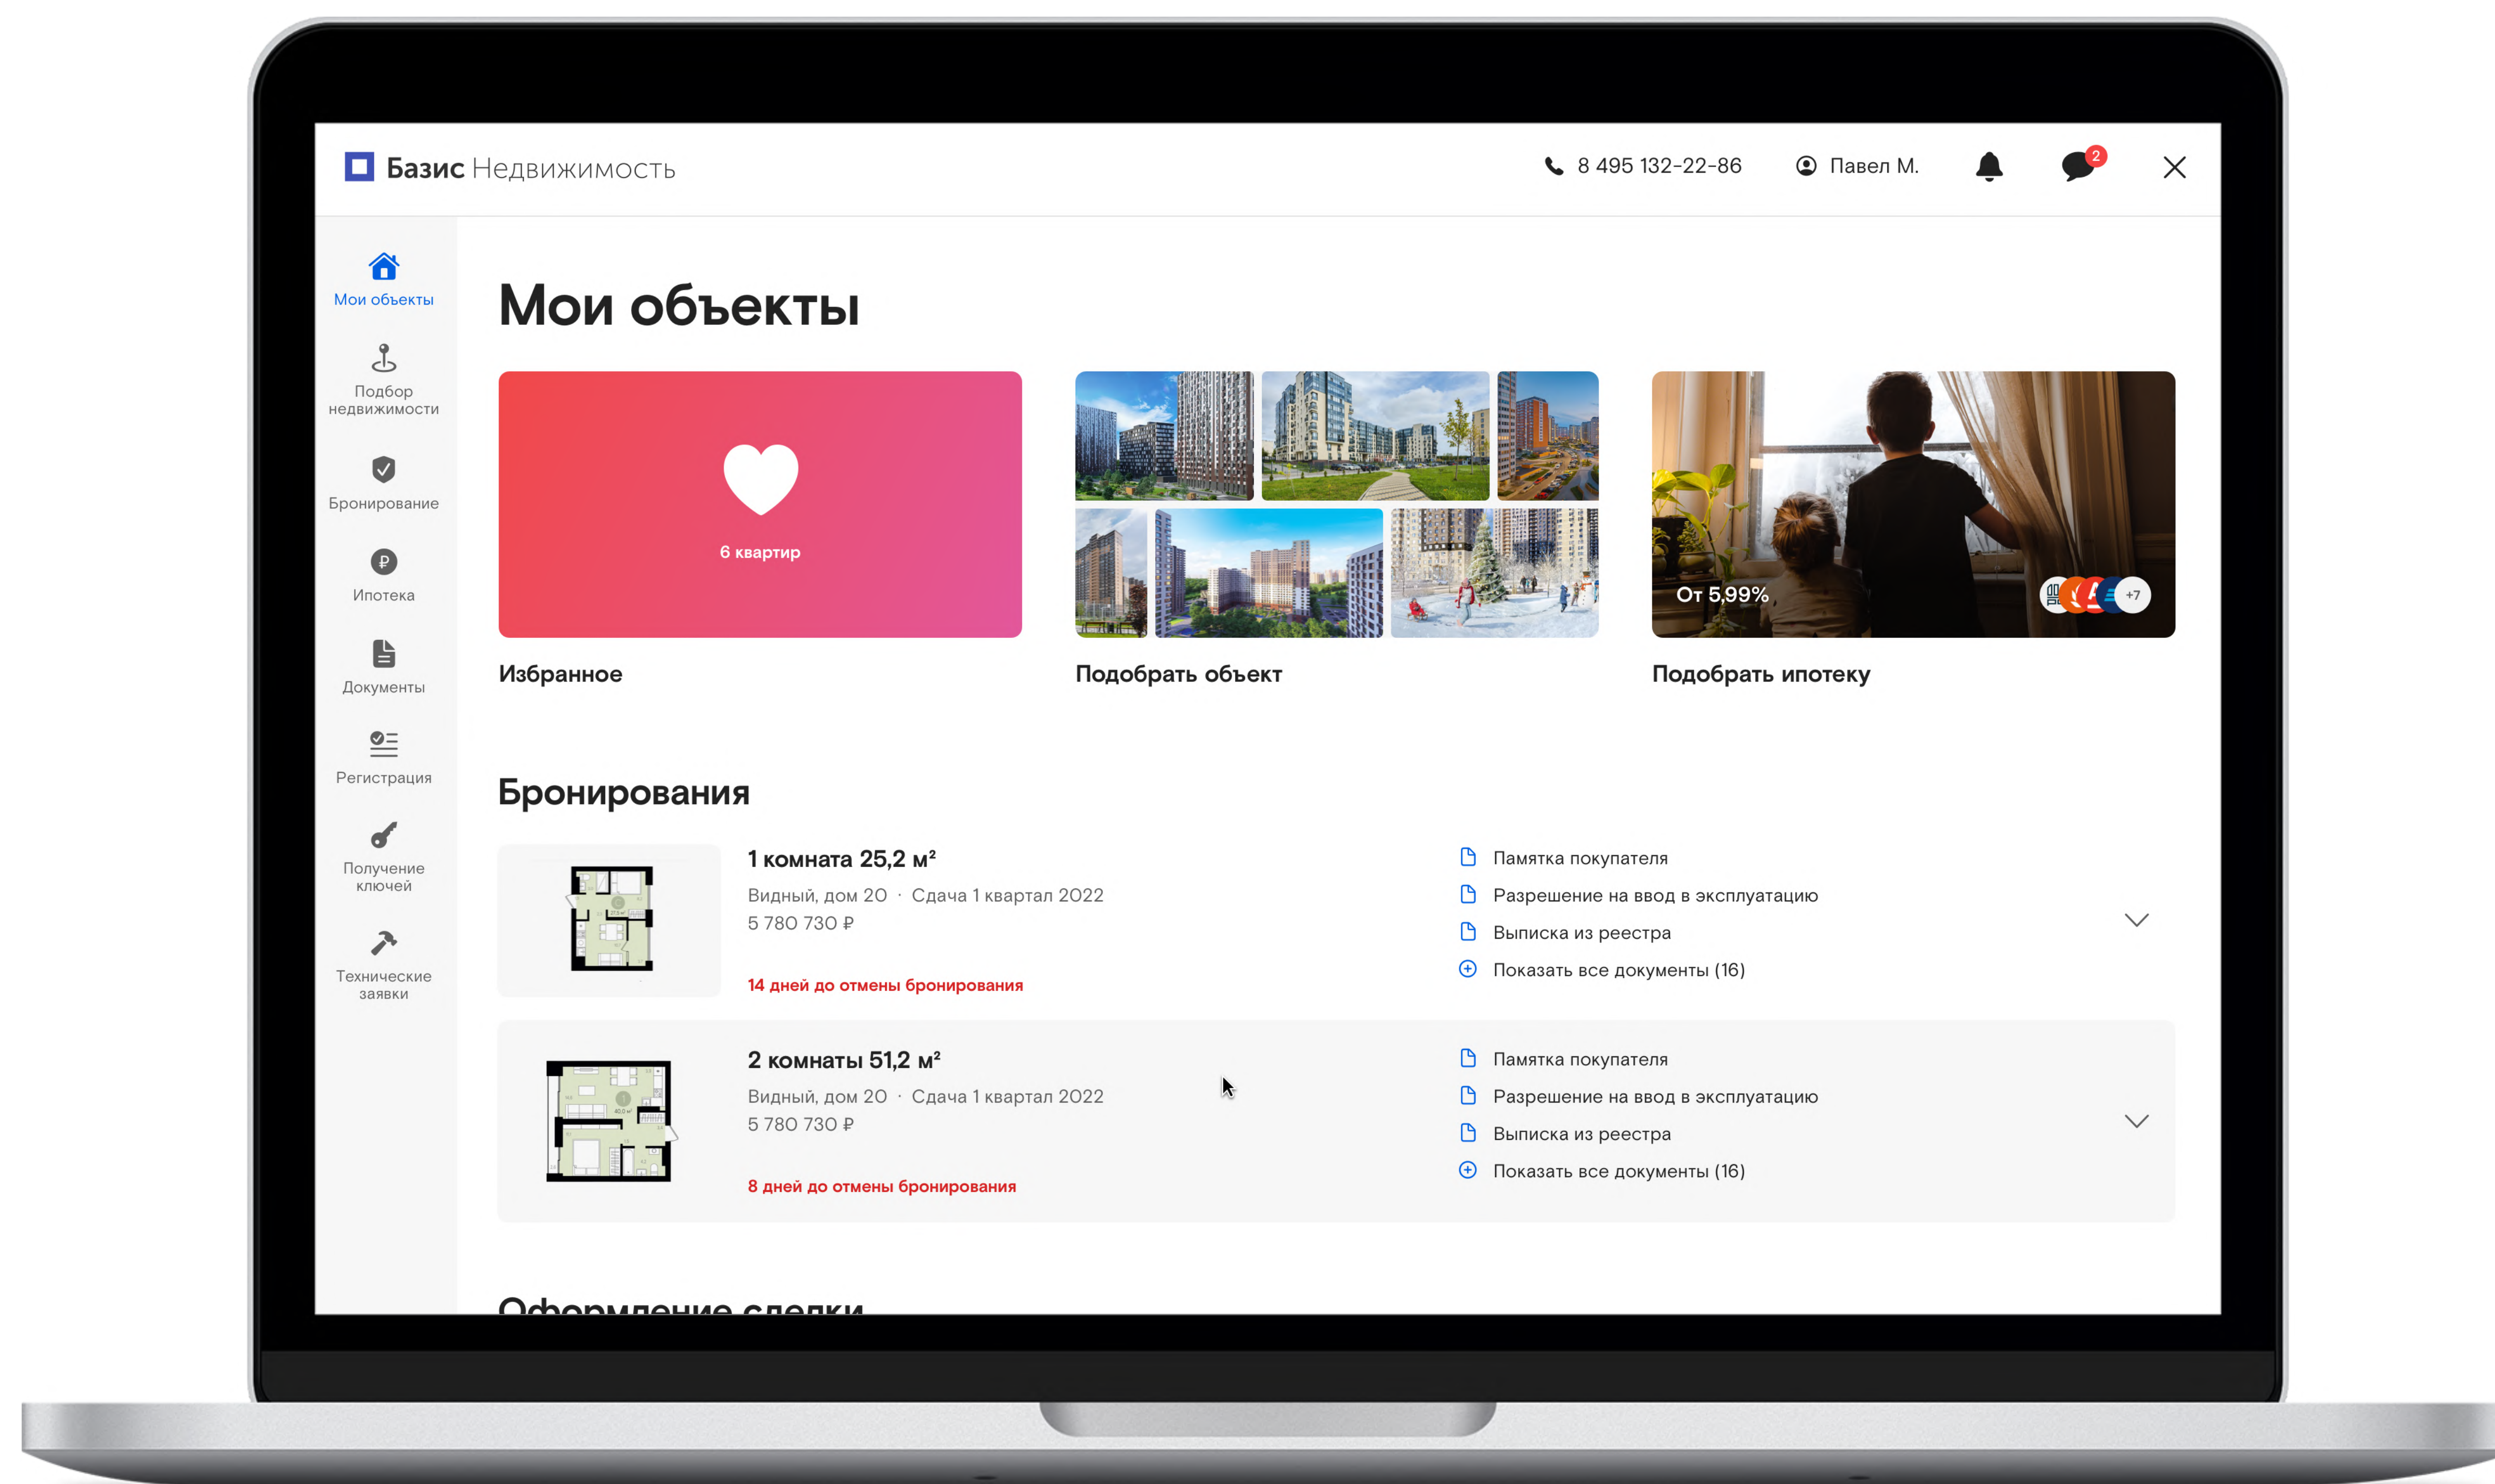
Базис Недвижимость

8 495 132-22-86

Павел М.

2

Мои объекты

Подбор недвижимости

Бронирование

Ипотека

Документы

Регистрация

Получение ключей

Технические заявки

Мои объекты

6 квартир

Избранное

Подобрать объект

От 5,99%

+7

Подобрать ипотеку

Бронирования

1 комната 25,2 м²

Видный, дом 20 · Сдача 1 квартал 2022

5 780 730 ₽

14 дней до отмены бронирования

Памятка покупателя

Разрешение на ввод в эксплуатацию

Выписка из реестра

Показать все документы (16)

2 комнаты 51,2 м²

Видный, дом 20 · Сдача 1 квартал 2022

5 780 730 ₽

8 дней до отмены бронирования

Памятка покупателя

Разрешение на ввод в эксплуатацию

Выписка из реестра

Показать все документы (16)

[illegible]